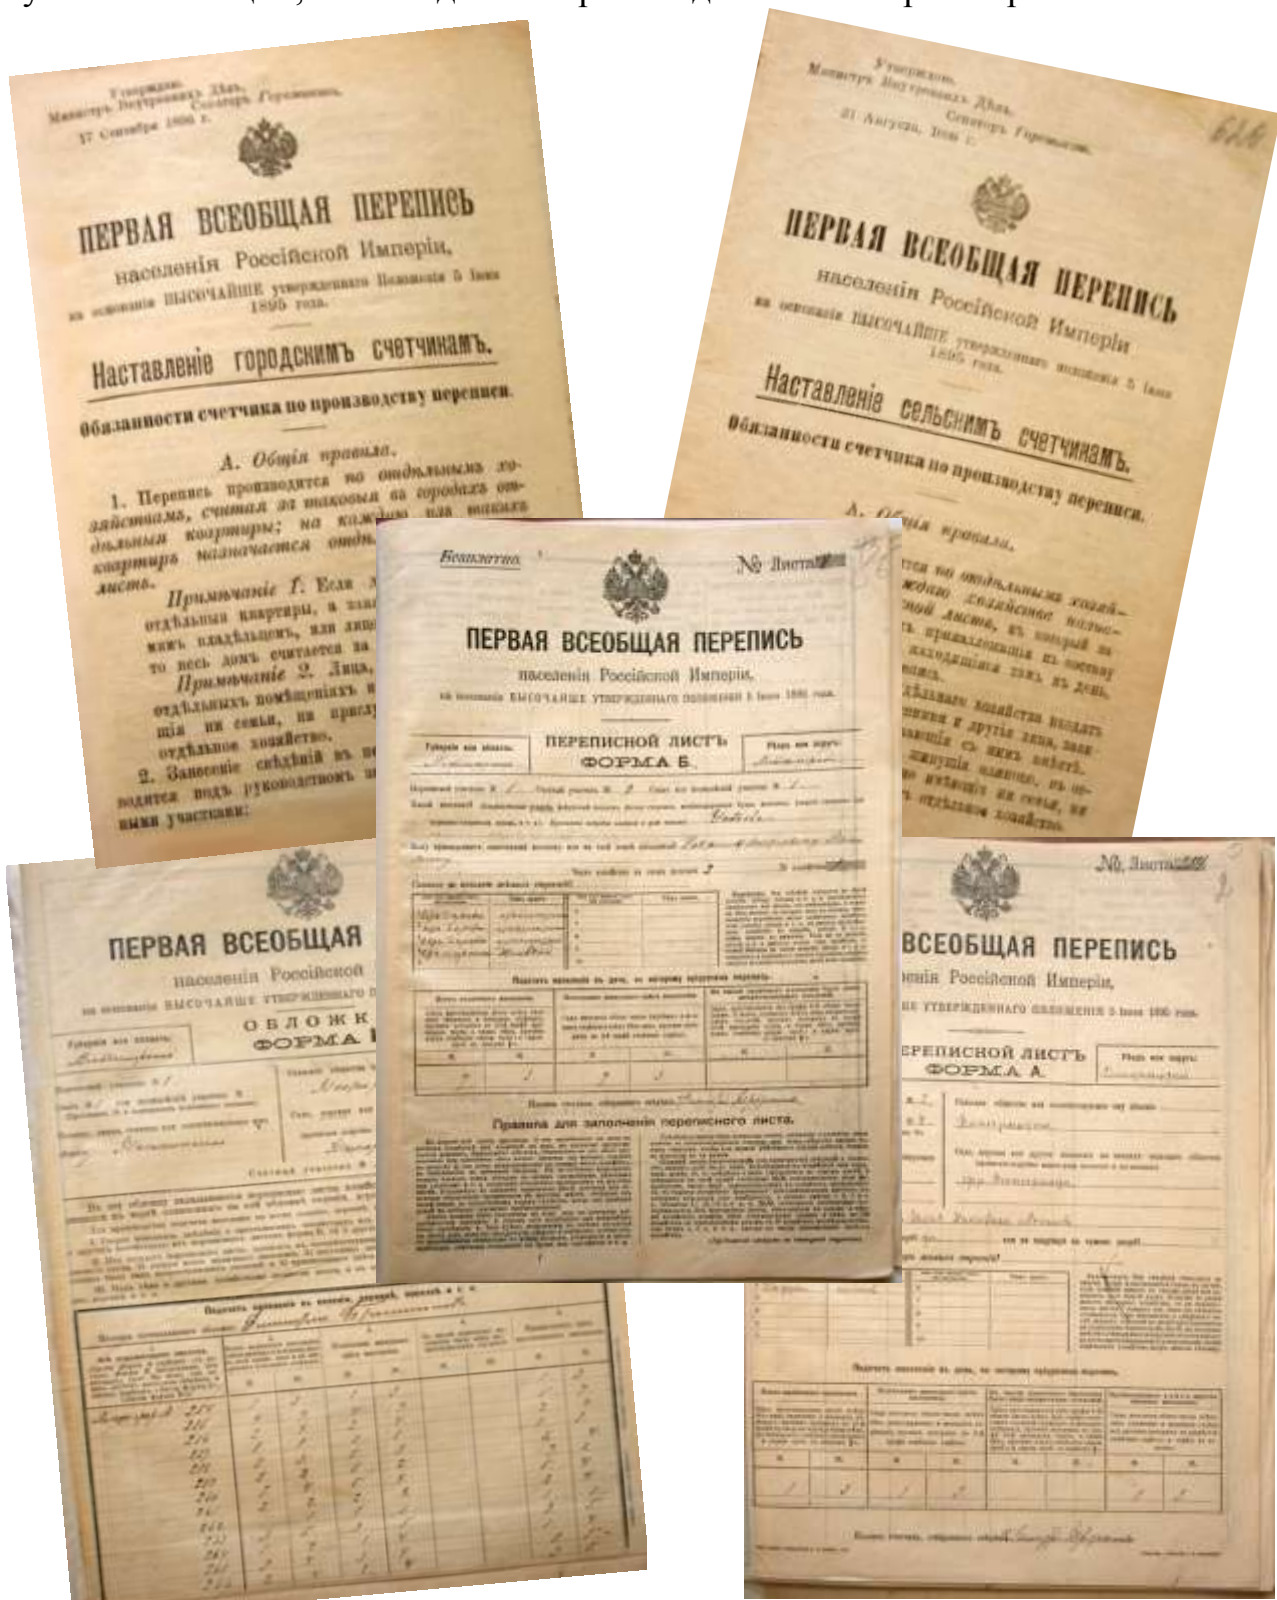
Утверждаю.
Министръ Внутреннихъ Дѣлъ,
Сенаторъ Горемыкинъ.
17 Сентября 1896 г.

ПЕРВАЯ ВСЕОБЩАЯ ПЕРЕПИСЬ
населенія Россійской Имперіи,
на основаніи ВЫСОЧАЙШЕ утвержденнаго Положенія 5 Іюня 1895 года.

Наставленіе городскимъ счетчикамъ.

Обязанности счетчика по производству переписи.

А. Общія правила.

1. Перепись производится по отдѣльнымъ хозяйствамъ, считая за таковыя въ городахъ отдѣльныя квартиры; на каждую изъ таковыхъ квартиръ назначается отдѣ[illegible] листъ.

Примѣчаніе 1. Если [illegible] отдѣльныя квартиры, а зан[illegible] нимъ владѣльцемъ, или лицо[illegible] то весь домъ считается за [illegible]

Примѣчаніе 2. Лица, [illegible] отдѣльныхъ помѣщеніяхъ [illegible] щія ни семьи, ни прислу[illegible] отдѣльное хозяйство.

2. Занесеніе свѣдѣній въ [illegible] водится подъ руководствомъ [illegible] ными участками:

Утверждаю.
Министръ Внутреннихъ Дѣлъ,
Сенаторъ Горемыкинъ.
21 Августа, 1896 г.

626

ПЕРВАЯ ВСЕОБЩАЯ ПЕРЕПИСЬ
населенія Россійской Имперіи
на основаніи ВЫСОЧАЙШЕ утвержденнаго положенія 5 Іюня 1895 года.

Наставленіе сельскимъ счетчикамъ.

Обязанности счетчика по производству переписи.

А. Общія правила.

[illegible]тся по отдѣльнымъ хозяй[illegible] каждо хозяйство назна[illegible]ной листъ, въ который за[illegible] принадлежащія къ составу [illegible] находящіяся тамъ въ день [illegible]

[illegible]дѣльнаго хозяйства входятъ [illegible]нники и другія лица, живущія съ нихъ вмѣстѣ. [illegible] живущія одинокo, а также не имѣющія ни семьи, ни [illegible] отдѣльное хозяйство.

Безплатно.

№ Листа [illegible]

ПЕРВАЯ ВСЕОБЩАЯ ПЕРЕПИСЬ
населенія Россійской Имперіи,
на основаніи ВЫСОЧАЙШЕ УТВЕРЖДЕННАГО ПОЛОЖЕНІЯ 5 Іюня 1895 года.

Губернія или область.
ПЕРЕПИСНОЙ ЛИСТЪ
ФОРМА Б.
Уѣздъ или округъ.

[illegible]

Подсчетъ населенія въ домѣ, по которому предъявлена перепись.

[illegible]

Правила для заполненія переписного листа.

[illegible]

ПЕРВАЯ ВСЕОБЩАЯ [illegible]
населенія Россійской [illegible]
на основаніи ВЫСОЧАЙШЕ УТВЕРЖДЕННАГО П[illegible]

ОБЛОЖК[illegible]
ФОРМА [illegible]

Губернія или область.

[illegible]

№ Листа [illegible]

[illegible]ВСЕОБЩАЯ ПЕРЕПИСЬ
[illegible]енія Россійской Имперіи,
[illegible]НЕ УТВЕРЖДЕННАГО ПОЛОЖЕНІЯ 5 Іюня 1895 года.

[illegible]ЕРЕПИСНОЙ ЛИСТЪ
ФОРМА А.
Уѣздъ или округъ.

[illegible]

Подсчетъ населенія въ домѣ, по которому предъявлена перепись.

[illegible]